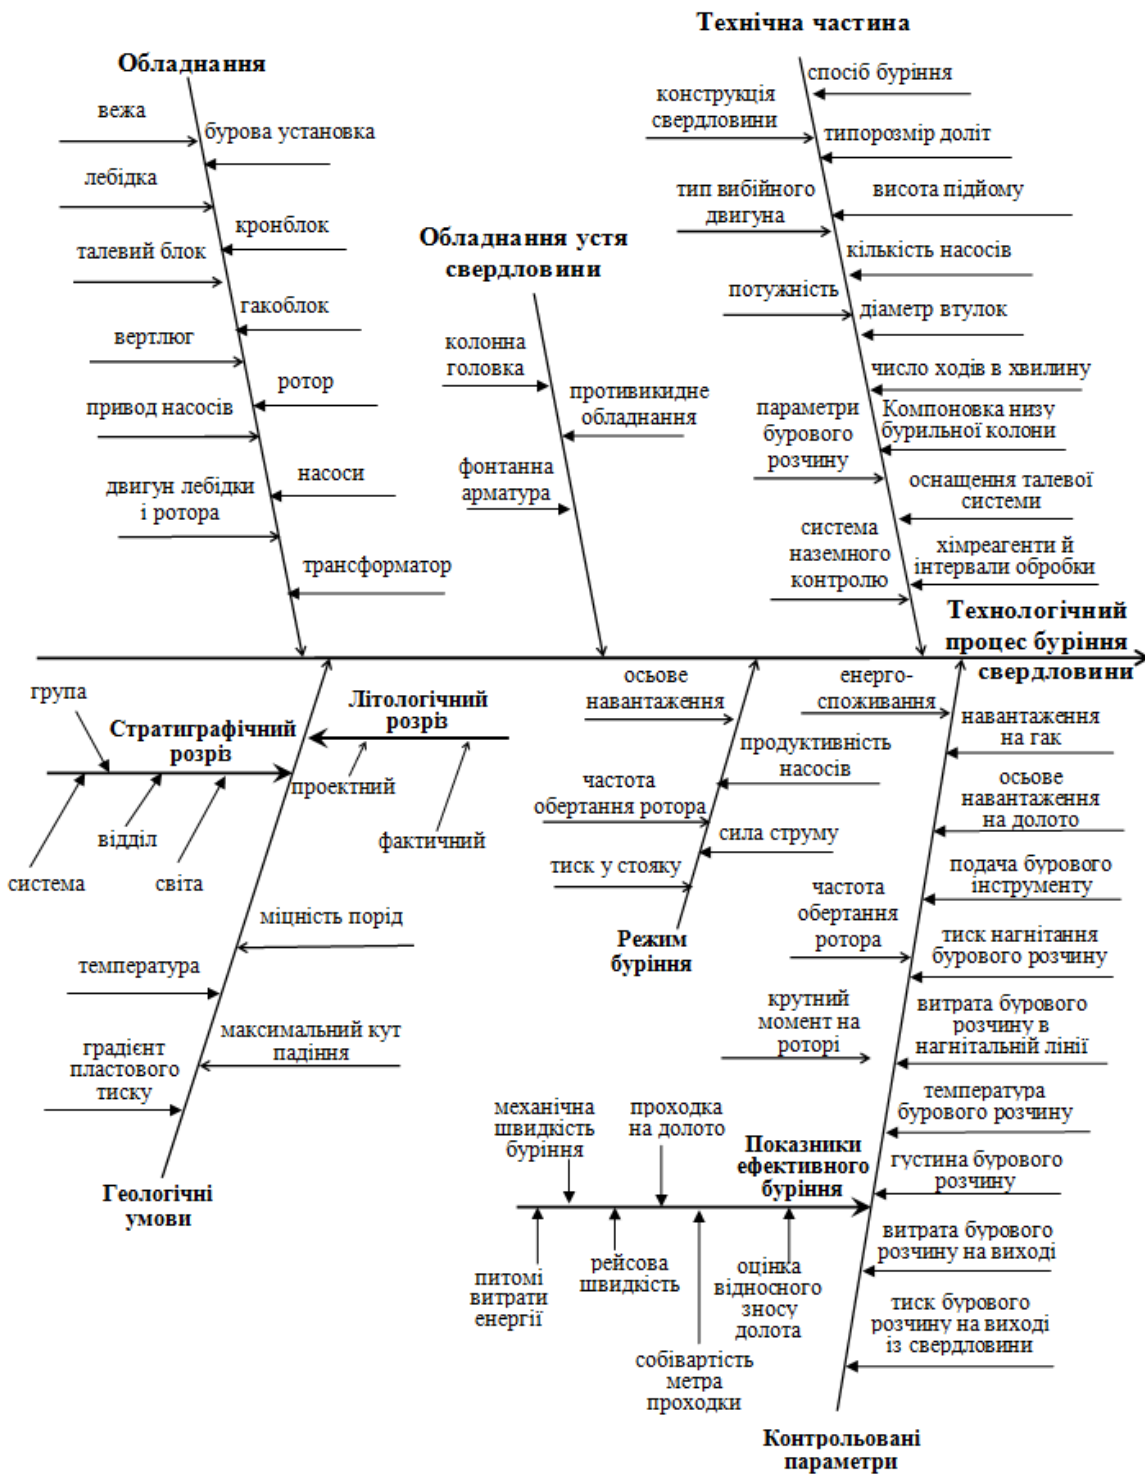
Технічна частина

Обладнання

вежа
бурова установка
лебідка
кронблок
талевий блок
гакоблок
вертлюг
ротор
привод насосів
насоси
двигун лебідки і ротора
трансформатор

Обладнання устя свердловини

колонна головка
противикидне обладнання
фонтанна арматура

конструкція свердловини
спосіб буріння
типорозмір доліт
тип вибійного двигуна
висота підйому
кількість насосів
потужність
діаметр втулок
число ходів в хвилину
параметри бурового розчину
Компоновка низу бурильної колони
оснащення талевої системи
система наземного контролю
хімреагенти й інтервали обробки

Технологічний процес буріння свердловини

група
Стратиграфічний розріз
Літологічний розріз
проектний
фактичний
відділ
система
світа
міцність порід
температура
максимальний кут падіння
градієнт пластового тиску
Геологічні умови

осьове навантаження
частота обертання ротора
продуктивність насосів
сила струму
тиск у стояку
Режим буріння

енерго-споживання
навантаження на гак
осьове навантаження на долото
подача бурового інструменту
частота обертання ротора
тиск нагнітання бурового розчину
крутний момент на роторі
витрата бурового розчину в нагнітальній лінії
температура бурового розчину
густина бурового розчину
витрата бурового розчину на виході
тиск бурового розчину на виході із свердловини
Контрольовані параметри

механічна швидкість буріння
проходка на долото
Показники ефективного буріння
питомі витрати енергії
рейсова швидкість
оцінка відносного зносу долота
собівартість метра проходки